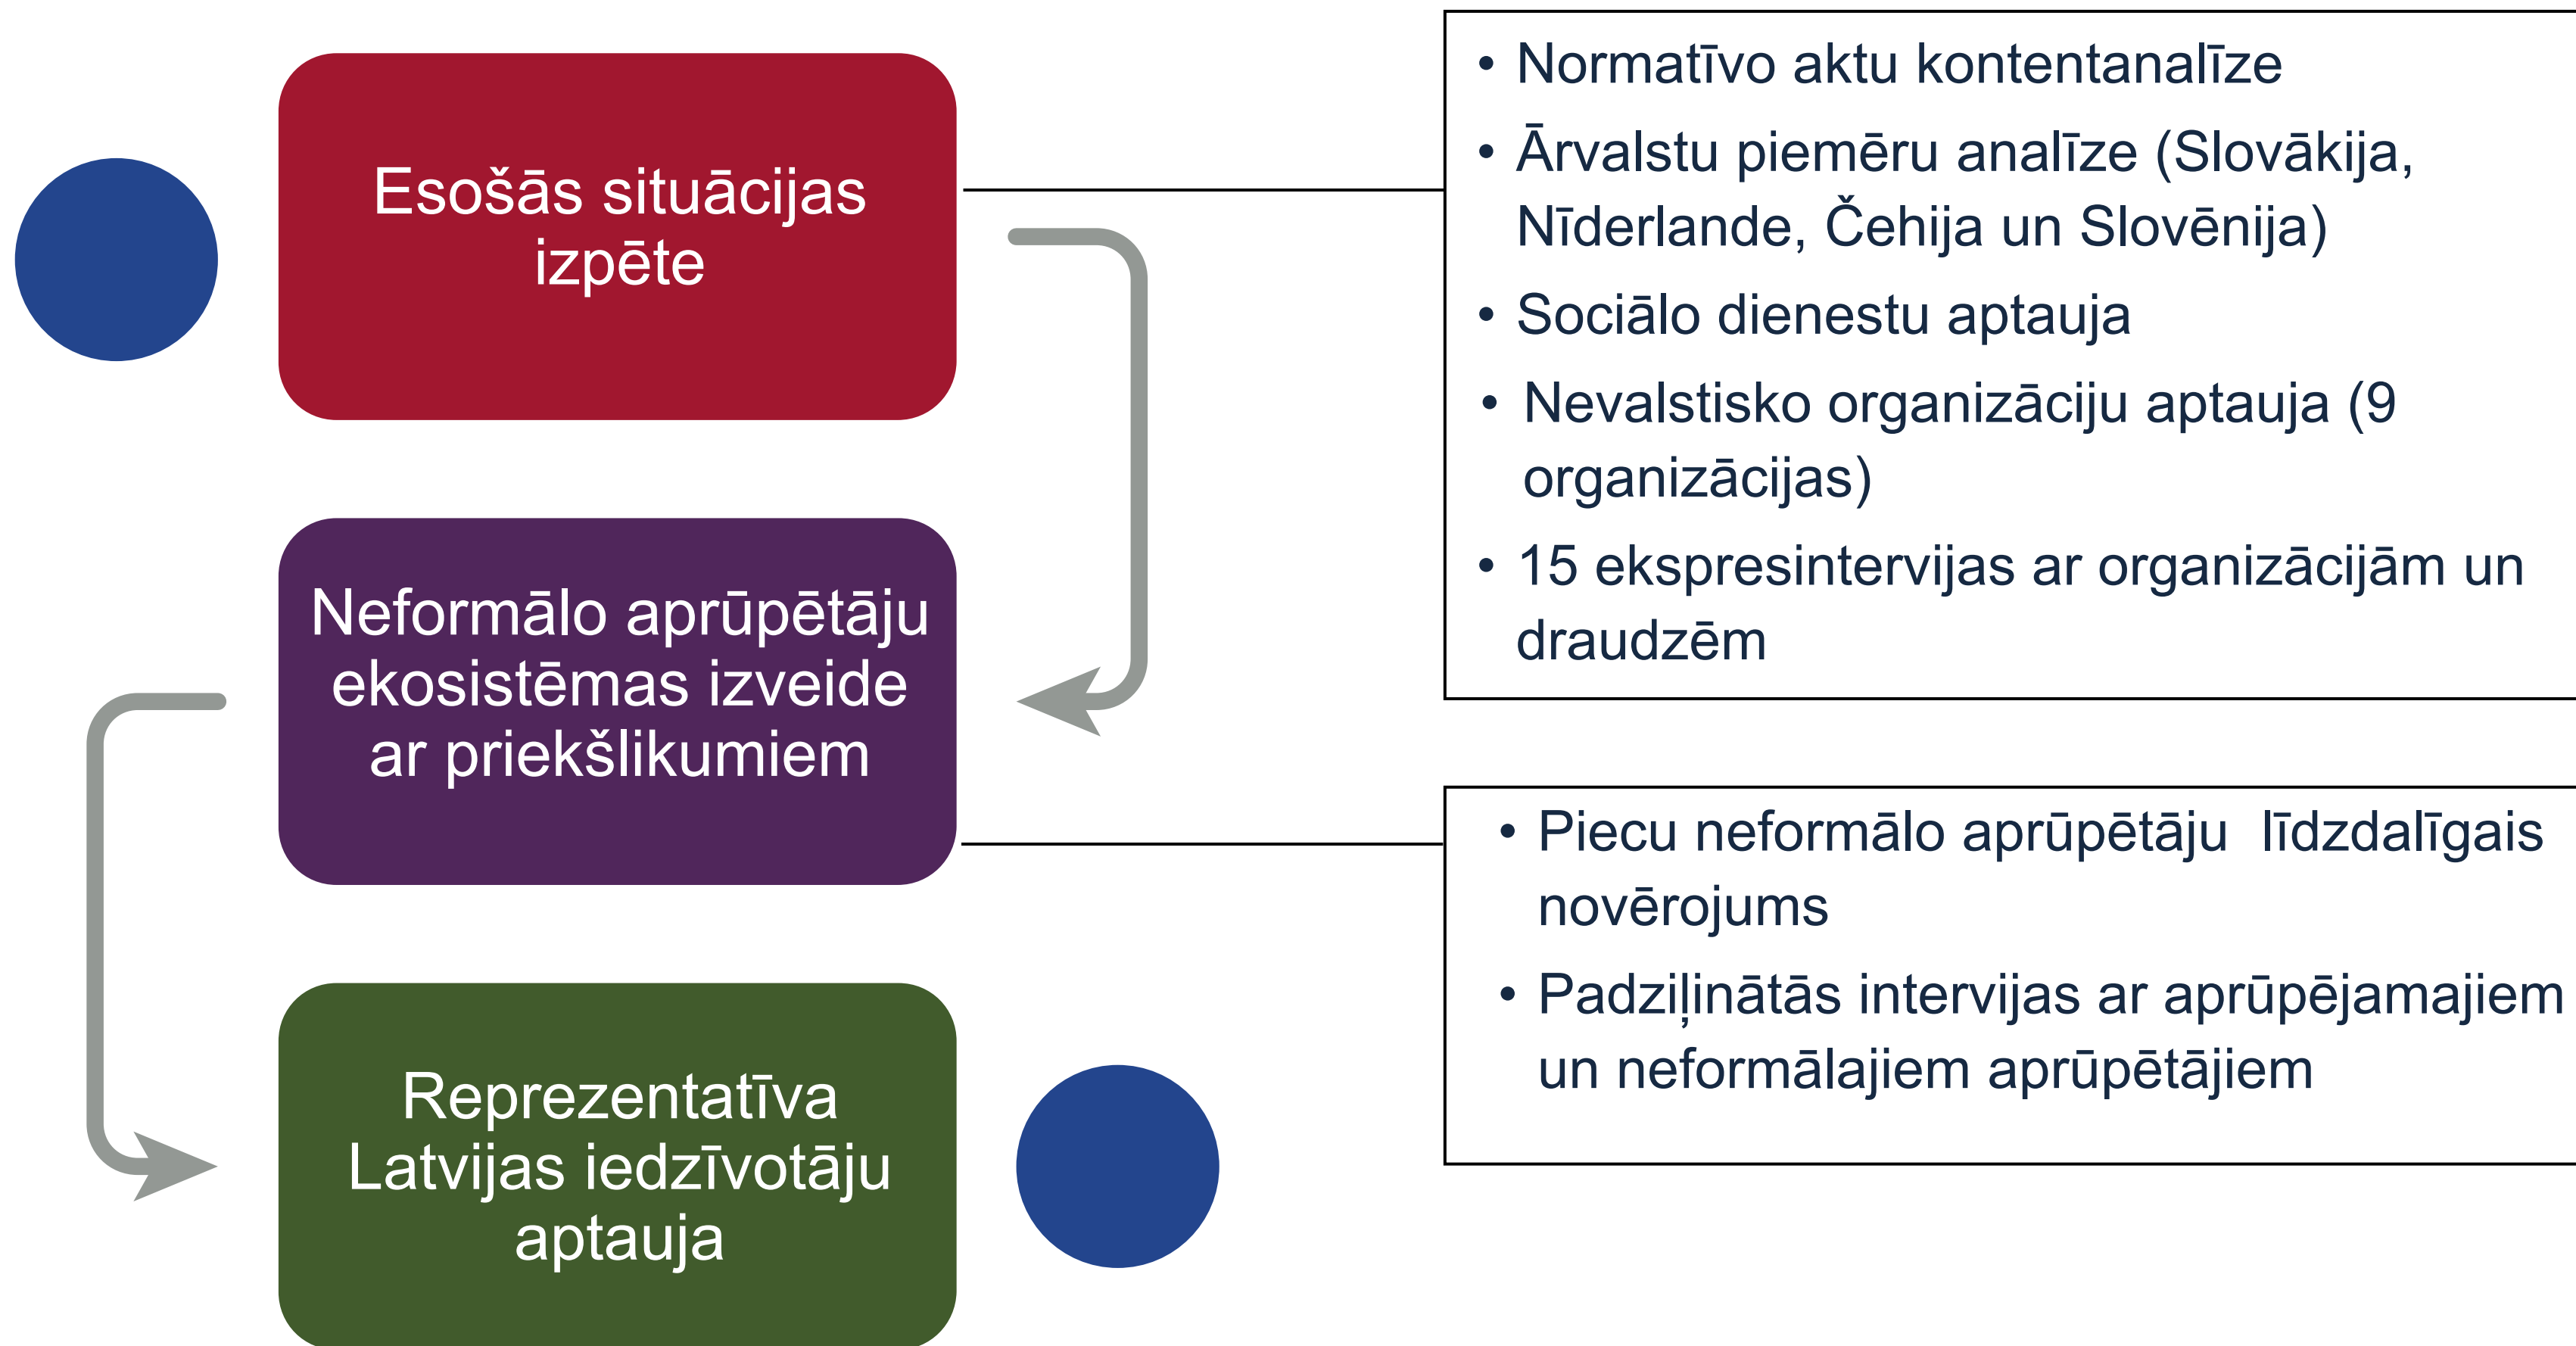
Esošās situācijas izpēte

• Normatīvo aktu kontentanalīze
• Ārvalstu piemēru analīze (Slovākija, Nīderlande, Čehija un Slovēnija)
• Sociālo dienestu aptauja
• Nevalstisko organizāciju aptauja (9 organizācijas)
• 15 ekspresintervijas ar organizācijām un draudzēm

Neformālo aprūpētāju ekosistēmas izveide ar priekšlikumiem

• Piecu neformālo aprūpētāju līdzdalīgais novērojums
• Padziļinātās intervijas ar aprūpējamajiem un neformālajiem aprūpētājiem

Reprezentatīva Latvijas iedzīvotāju aptauja